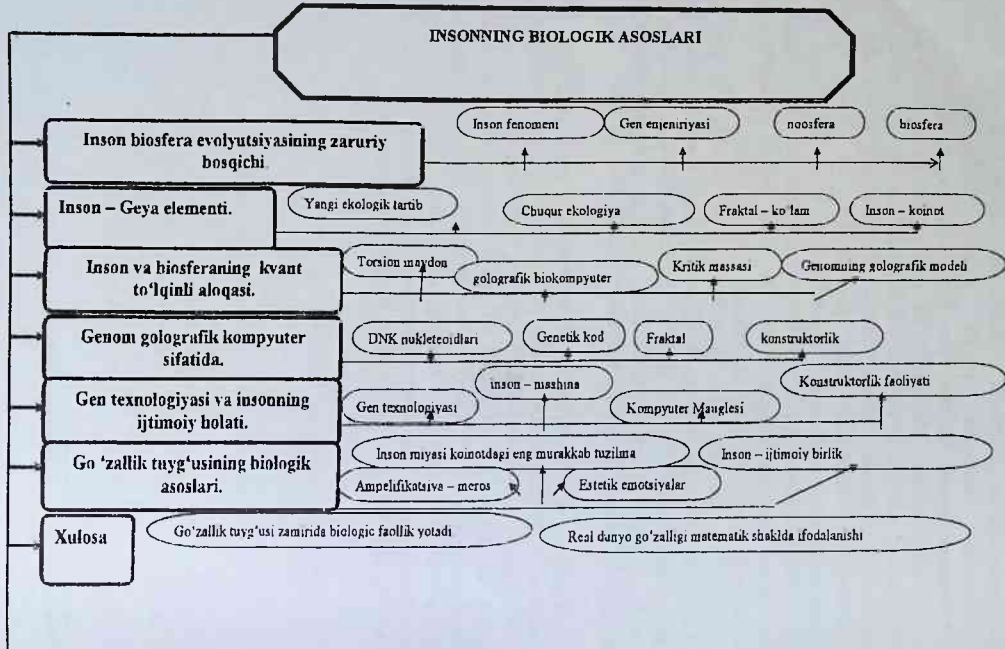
INSONNING BIOLOGIK ASOSLARI

Inson biosfera evolyutsiyasining zaruriy bosqichi.

Inson fenomeni

Gen enjeniriyasi

noosfera

biosfera

Inson – Geya elementi.

Yangi ekologik tartib

Chuqur ekologiya

Fraktal – ko'lam

Inson – koinot

Inson va biosferaning kvant to'lqinli aloqasi.

Torsion maydon

golografik biokompyuter

Kritik massasi

Genomning golografik modeli

Genom golografik kompyuter sifatida.

DNK nukleteoidlari

Genetik kod

Fraktal

konstruktorlik

Gen texnologiyasi va insonning ijtimoiy holati.

inson – mashina

Konstruktorlik faoliyati

Gen texnologiyasi

Kompyuter Mauglesi

Go'zallik tuyg'usining biologik asoslari.

Inson miyasi koinotdagi eng murakkab tuzilma

Inson – ijtimoiy birlik

Ampelifikatsiya – meros

Estetik emotsiyalar

Xulosa

Go'zallik tuyg'usi zamirida biologic faollik yotadi

Real dunyo go'zalligi matematik shaklda ifodalanishi